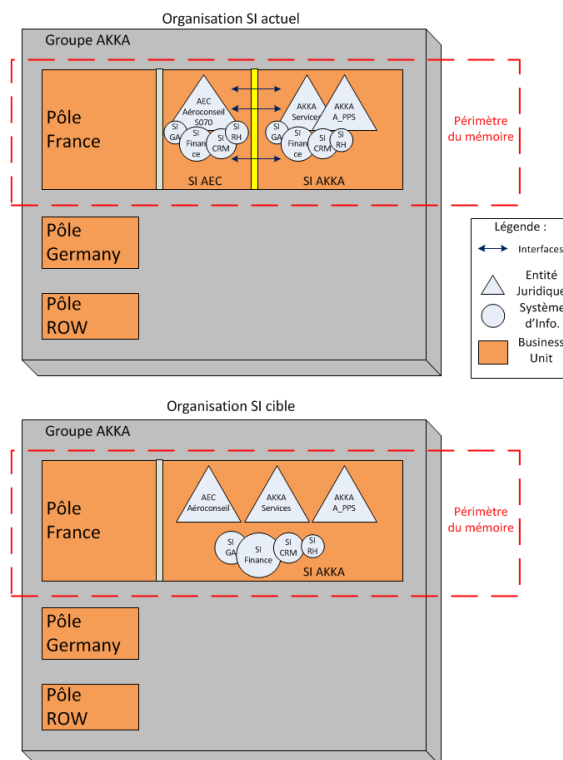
Organisation SI actuel

Groupe AKKA

Pôle France

AEC Aéroconseil S070

SI GA

SI Finance

SI CRM

SI RH

AKKA Services

AKKA A_PPS

SI GA

SI Finance

SI CRM

SI RH

SI AEC

SI AKKA

Périmètre du mémoire

Pôle Germany

Pôle ROW

Légende :

Interfaces

Entité Juridique

Système d'Info.

Business Unit

Organisation SI cible

Groupe AKKA

Pôle France

AEC Aéroconseil

AKKA Services

AKKA A_PPS

SI GA

SI Finance

SI CRM

SI RH

SI AKKA

Périmètre du mémoire

Pôle Germany

Pôle ROW